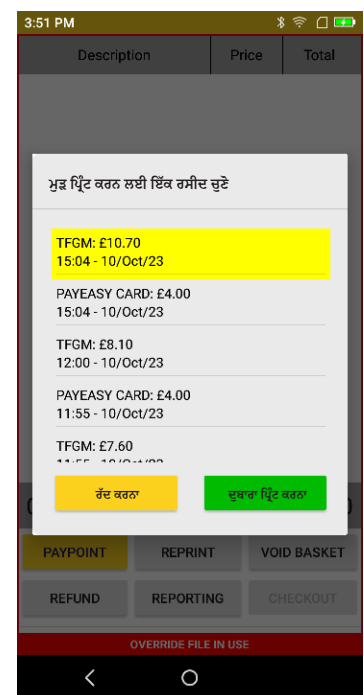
3:51 PM

| Description | Price | Total |
|---|---|---|

ਮੁੜ ਪ੍ਰਿੰਟ ਕਰਨ ਲਈ ਇੱਕ ਰਸੀਦ ਚੁਣੋ

TFGM: £10.70
15:04 - 10/Oct/23

PAYEASY CARD: £4.00
15:04 - 10/Oct/23

TFGM: £8.10
12:00 - 10/Oct/23

PAYEASY CARD: £4.00
11:55 - 10/Oct/23

TFGM: £7.60
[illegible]

ਰੱਦ ਕਰਨਾ

ਦੁਬਾਰਾ ਪ੍ਰਿੰਟ ਕਰਨਾ

PAYPOINT
REPRINT
VOID BASKET
REFUND
REPORTING
CHECKOUT

OVERRIDE FILE IN USE